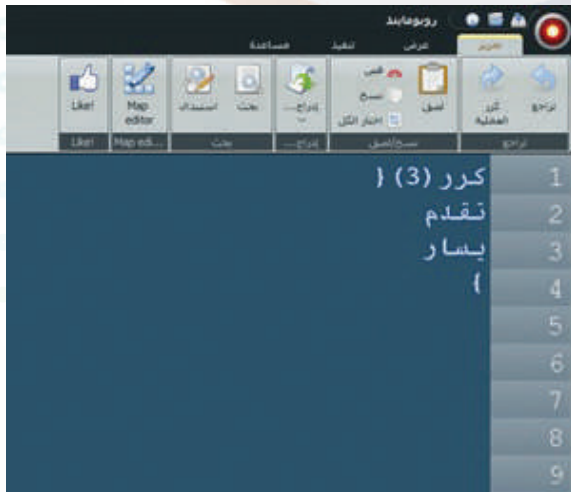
روبومايند

تحرير
عرض
تنفيذ
مساعدة

تراجع
كرر العملية
تراجع

لصق
قص
نسخ
اختيار الكل
نسخ/لصق

إدراج...
إدراج...

بحث
استبدال
بحث

Map editor
Map edi...

Like!
Like!

1
2
3
4
5
6
7
8
9

كرر (3) {
تقدم
يسار
}